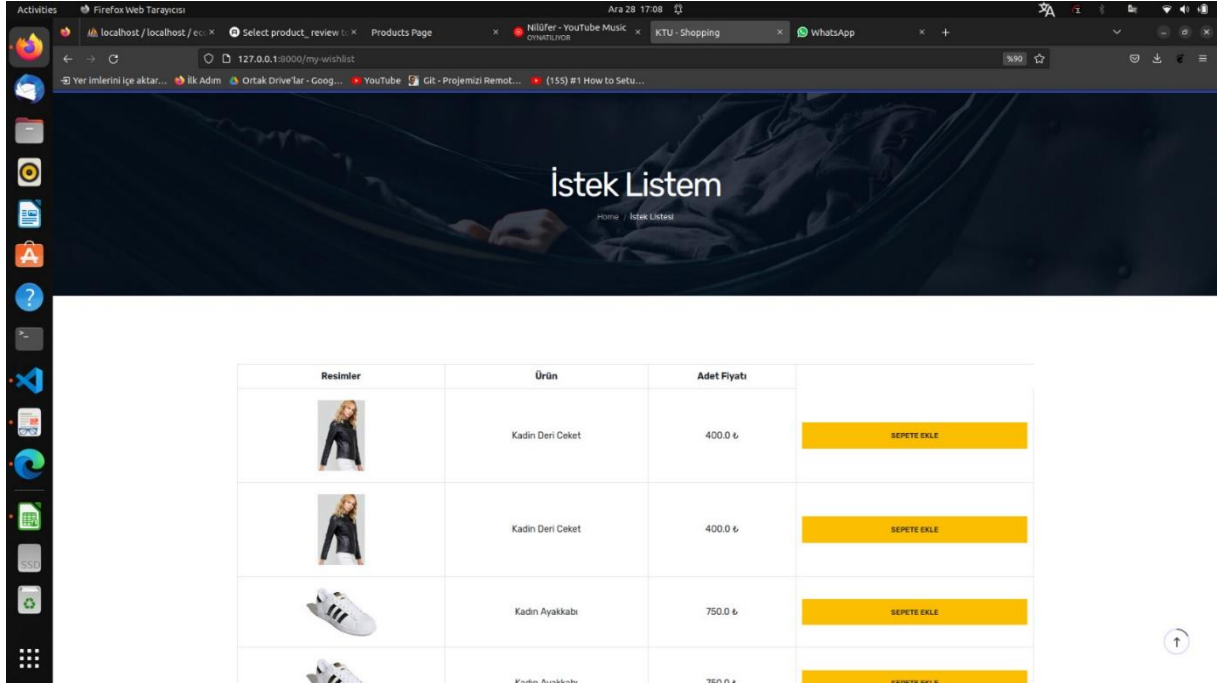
Activities Firefox Web Tarayıcısı Ara 28 17:08

localhost / localhost / ec × Select product_review t × Products Page × Nilüfer - YouTube Music OYNATILIYOR × KTU - Shopping × WhatsApp × +

127.0.0.1:8000/my-wishlist %90

Yer imlerini içe aktar... İlk Adım Ortak Drive'lar - Goog... YouTube Git - Projemizi Remot... (155) #1 How to Setu...

İstek Listem

Home / İstek Listesi

| Resimler | Ürün | Adet Fiyatı | |
|---|---|---|---|
| | Kadin Deri Ceket | 400.0 ₺ | SEPETE EKLE |
| | Kadin Deri Ceket | 400.0 ₺ | SEPETE EKLE |
| | Kadın Ayakkabı | 750.0 ₺ | SEPETE EKLE |
| | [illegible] | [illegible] | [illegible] |